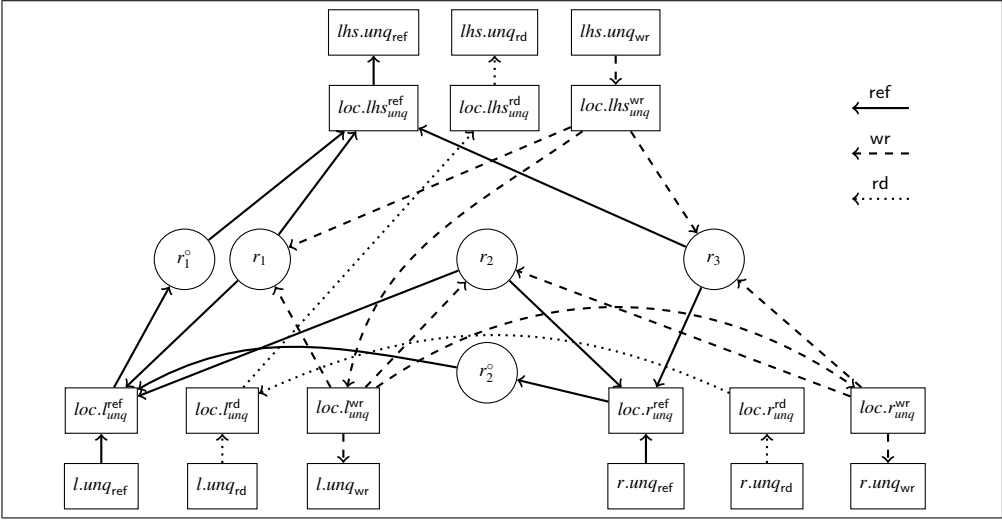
$lhs.unq_{\mathsf{ref}}$ $lhs.unq_{\mathsf{rd}}$ $lhs.unq_{\mathsf{wr}}$

$loc.lhs^{\mathsf{ref}}_{unq}$ $loc.lhs^{\mathsf{rd}}_{unq}$ $loc.lhs^{\mathsf{wr}}_{unq}$

ref
wr
rd

$r_1^\circ$ $r_1$ $r_2$ $r_3$

$r_2^\circ$

$loc.l^{\mathsf{ref}}_{unq}$ $loc.l^{\mathsf{rd}}_{unq}$ $loc.l^{\mathsf{wr}}_{unq}$ $loc.r^{\mathsf{ref}}_{unq}$ $loc.r^{\mathsf{rd}}_{unq}$ $loc.r^{\mathsf{wr}}_{unq}$

$l.unq_{\mathsf{ref}}$ $l.unq_{\mathsf{rd}}$ $l.unq_{\mathsf{wr}}$ $r.unq_{\mathsf{ref}}$ $r.unq_{\mathsf{rd}}$ $r.unq_{\mathsf{wr}}$